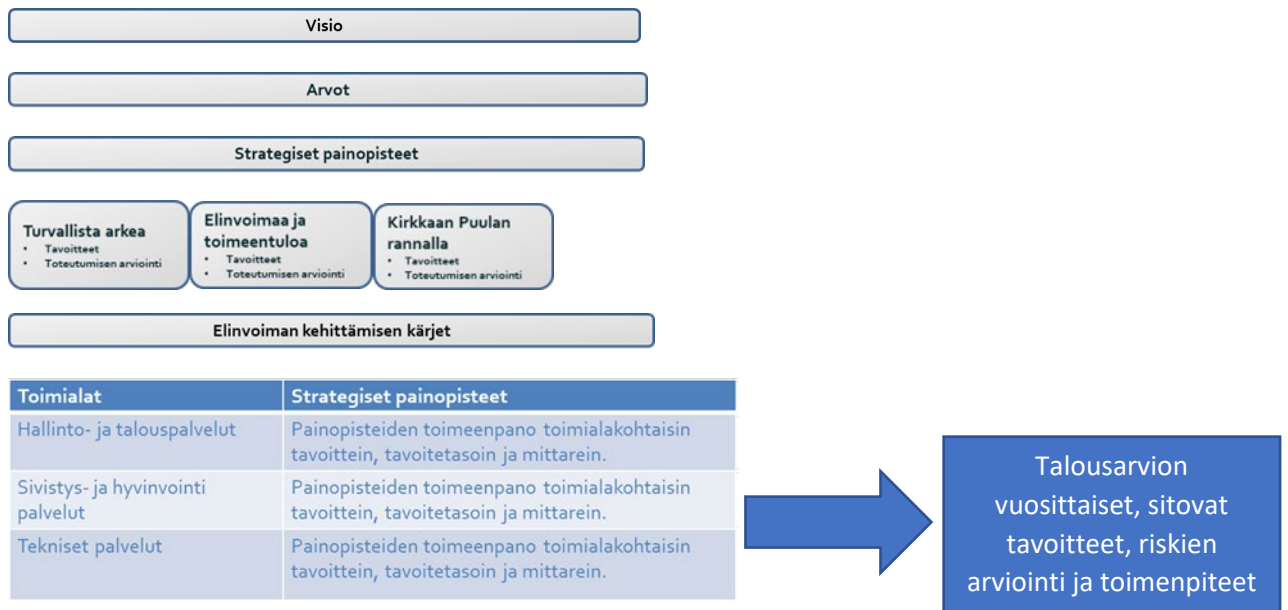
Visio

Arvot

Strategiset painopisteet

Turvallista arkea
- Tavoitteet
- Toteutumisen arviointi

Elinvoimaa ja toimeentuloa
- Tavoitteet
- Toteutumisen arviointi

Kirkkaan Puulan rannalla
- Tavoitteet
- Toteutumisen arviointi

Elinvoiman kehittämisen kärjet

| Toimialat | Strategiset painopisteet |
|---|---|
| Hallinto- ja talouspalvelut | Painopisteiden toimeenpano toimialakohtaisin tavoittein, tavoitetasoin ja mittarein. |
| Sivistys- ja hyvinvointi palvelut | Painopisteiden toimeenpano toimialakohtaisin tavoittein, tavoitetasoin ja mittarein. |
| Tekniset palvelut | Painopisteiden toimeenpano toimialakohtaisin tavoittein, tavoitetasoin ja mittarein. |

Talousarvion vuosittaiset, sitovat tavoitteet, riskien arviointi ja toimenpiteet